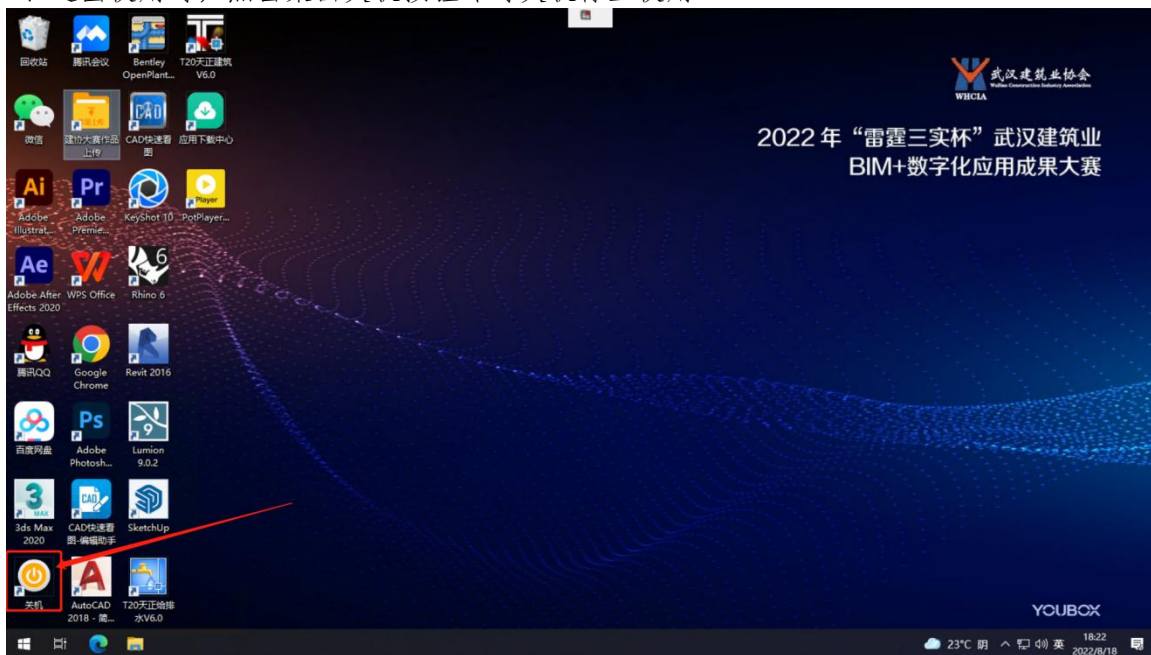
回收站
腾讯会议
Bentley OpenPlant...
T20天正建筑 V6.0
微信
建协大赛作品上传
CAD快速看图
应用下载中心
Adobe Illustrat...
Adobe Premie...
KeyShot 10
PotPlayer...
Adobe After Effects 2020
WPS Office
Rhino 6
腾讯QQ
Google Chrome
Revit 2016
百度网盘
Adobe Photosh...
Lumion 9.0.2
3ds Max 2020
CAD快速看图-编辑助手
SketchUp
关机
AutoCAD 2018 - 简...
T20天正给排水V6.0

武汉建筑业协会
WHCIA

2022 年“雷霆三实杯”武汉建筑业
BIM+数字化应用成果大赛

YOUBOX

23°C 阴 英 18:22 2022/8/18